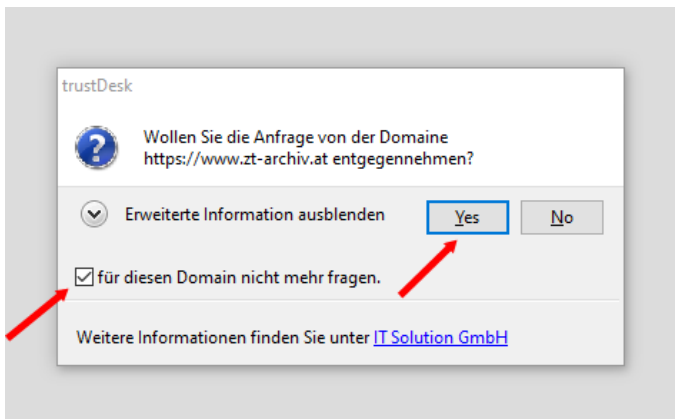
trustDesk

Wollen Sie die Anfrage von der Domaine https://www.zt-archiv.at entgegennehmen?

Erweiterte Information ausblenden

Yes

No

für diesen Domain nicht mehr fragen.

Weitere Informationen finden Sie unter IT Solution GmbH